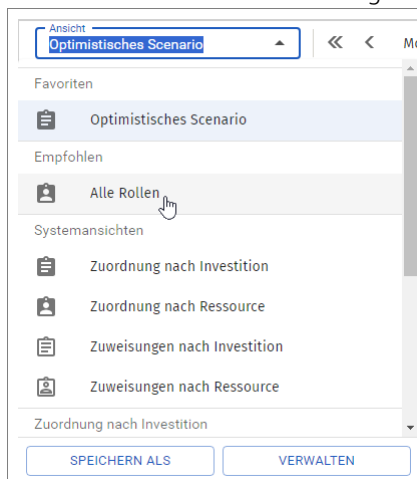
Ansicht
Optimistisches Scenario

Mo

Favoriten

Optimistisches Scenario

Empfohlen

Alle Rollen

Systemansichten

Zuordnung nach Investition

Zuordnung nach Ressource

Zuweisungen nach Investition

Zuweisungen nach Ressource

Zuordnung nach Investition

SPEICHERN ALS

VERWALTEN